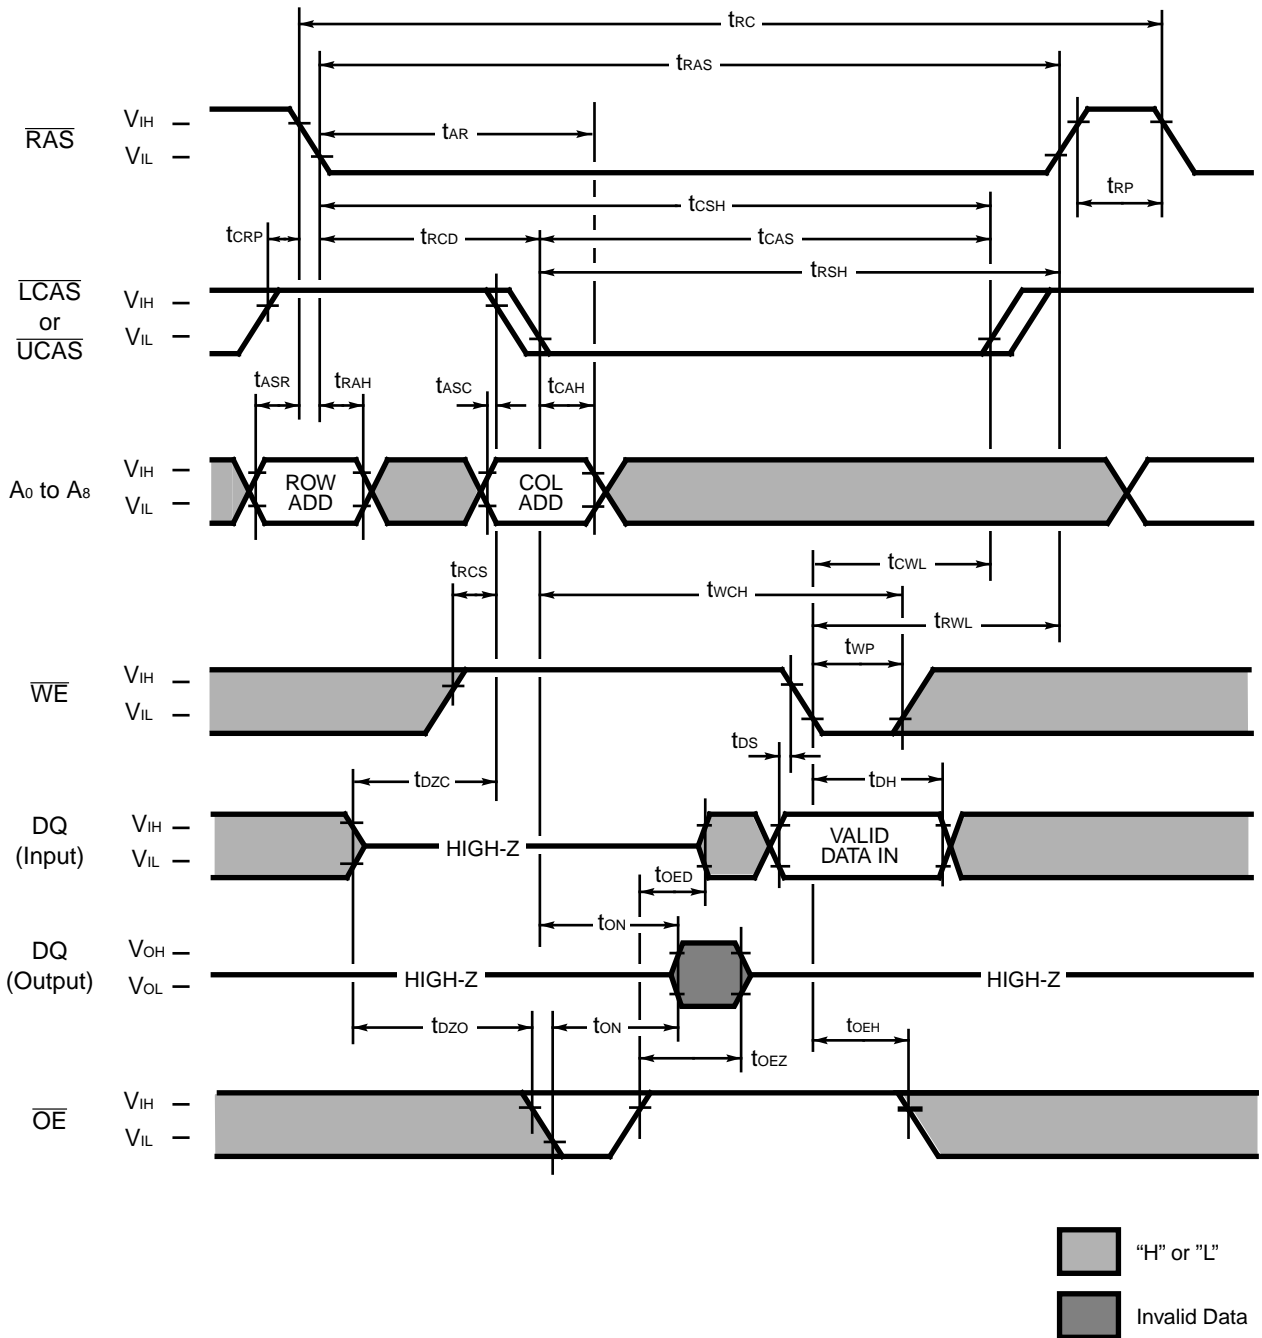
$t_{RC}$

$t_{RAS}$

$\overline{RAS}$ $V_{IH}$ – $V_{IL}$ –

$t_{AR}$

$t_{RP}$

$t_{CSH}$

$t_{CRP}$ $t_{RCD}$ $t_{CAS}$

$t_{RSH}$

$\overline{LCAS}$ or $\overline{UCAS}$ $V_{IH}$ – $V_{IL}$ –

$t_{ASR}$ $t_{RAH}$ $t_{ASC}$ $t_{CAH}$

$A_0$ to $A_8$ $V_{IH}$ – $V_{IL}$ –

ROW ADD

COL ADD

$t_{CWL}$

$t_{RCS}$

$t_{WCH}$

$t_{RWL}$

$t_{WP}$

$\overline{WE}$ $V_{IH}$ – $V_{IL}$ –

$t_{DS}$

$t_{DZC}$ $t_{DH}$

DQ (Input) $V_{IH}$ – $V_{IL}$ –

HIGH-Z

VALID DATA IN

$t_{OED}$

$t_{ON}$

DQ (Output) $V_{OH}$ – $V_{OL}$ –

HIGH-Z

HIGH-Z

$t_{DZO}$ $t_{ON}$ $t_{OEH}$

$t_{OEZ}$

$\overline{OE}$ $V_{IH}$ – $V_{IL}$ –

"H" or "L"

Invalid Data